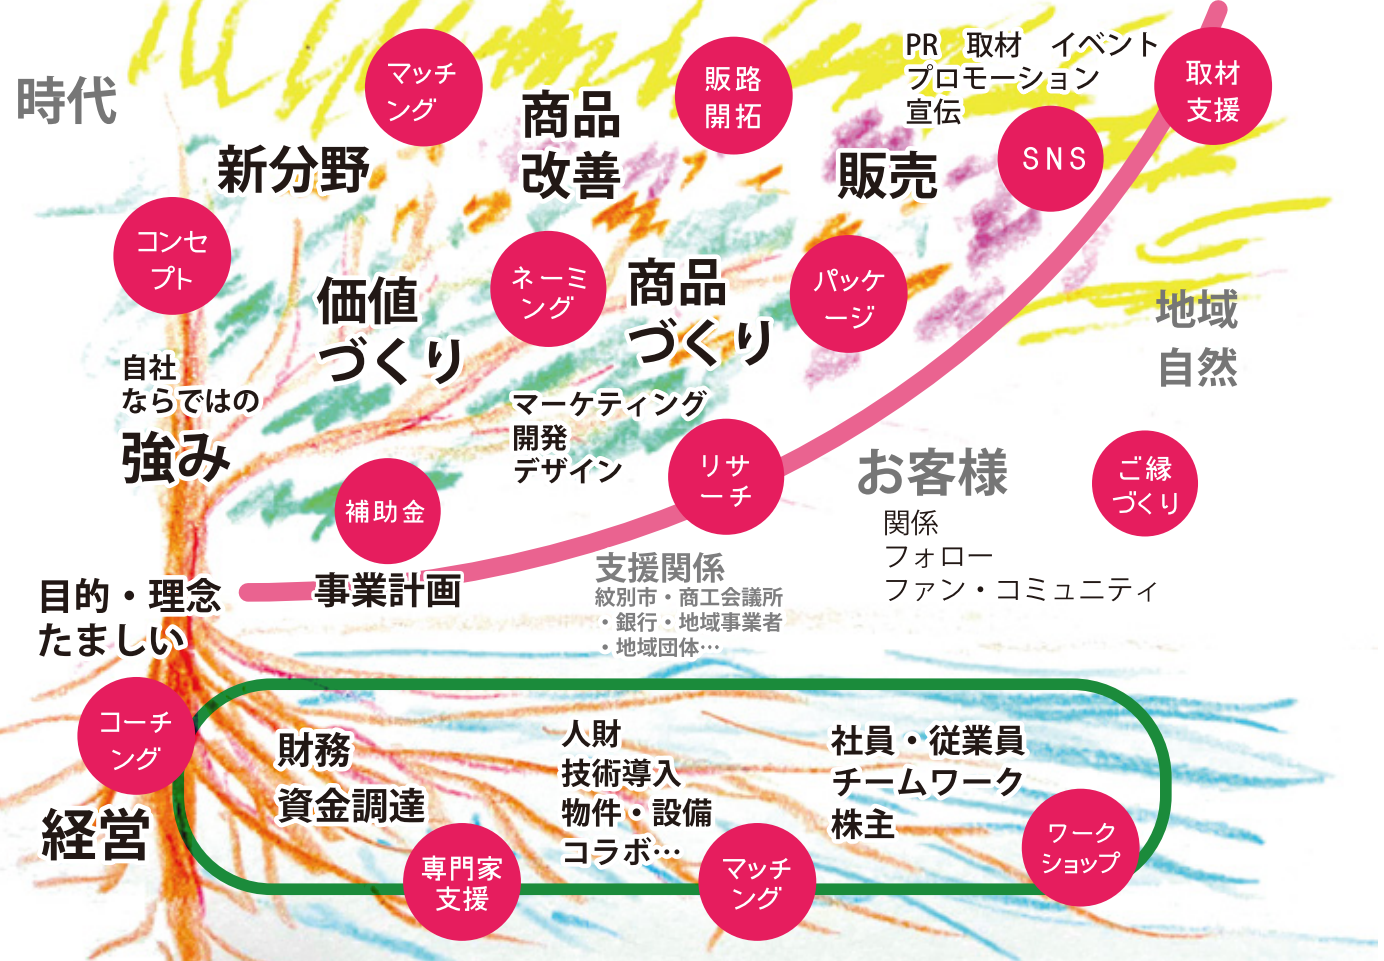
時代

マッチング

新分野

商品改善

販路開拓

PR 取材 イベント
プロモーション
宣伝

取材支援

SNS

販売

コンセプト

価値づくり

ネーミング

商品づくり

パッケージ

地域
自然

自社
ならではの
強み

マーケティング
開発
デザイン

リサーチ

お客様
関係
フォロー
ファン・コミュニティ

ご縁づくり

補助金

目的・理念
たましい

事業計画

支援関係
紋別市・商工会議所
・銀行・地域事業者
・地域団体…

コーチング

経営

財務
資金調達

専門家支援

人財
技術導入
物件・設備
コラボ…

マッチング

社員・従業員
チームワーク
株主

ワークショップ